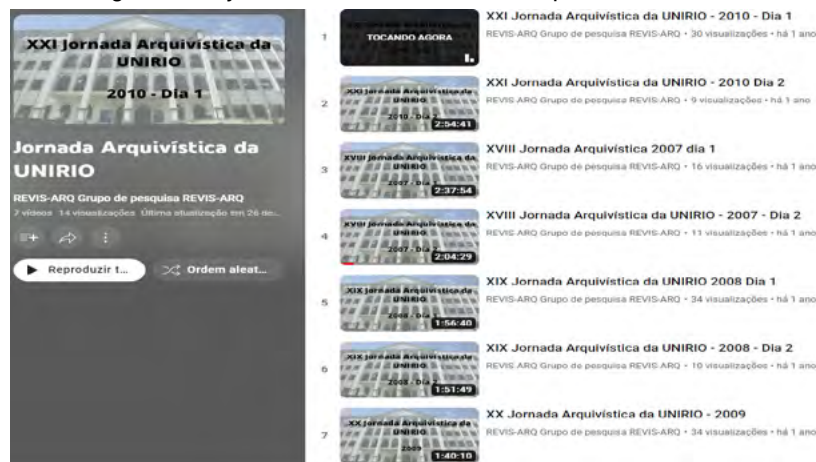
XXI Jornada Arquivística da UNIRIO

2010 - Dia 1

Jornada Arquivística da UNIRIO

REVIS-ARQ Grupo de pesquisa REVIS-ARQ

7 vídeos 14 visualizações Última atualização em 26 de...

Reproduzir t...

Ordem aleat...

1 TOCANDO AGORA XXI Jornada Arquivística da UNIRIO - 2010 - Dia 1
REVIS-ARQ Grupo de pesquisa REVIS-ARQ • 30 visualizações • há 1 ano

2 XXI Jornada Arquivística da UNIRIO 2010 - Dia 2 2:54:41 XXI Jornada Arquivística da UNIRIO - 2010 Dia 2
REVIS-ARQ Grupo de pesquisa REVIS-ARQ • 9 visualizações • há 1 ano

3 XVIII Jornada Arquivística da UNIRIO 2007 - Dia 2:37:54 XVIII Jornada Arquivística 2007 dia 1
REVIS-ARQ Grupo de pesquisa REVIS-ARQ • 16 visualizações • há 1 ano

4 XVIII Jornada Arquivística da UNIRIO 2007 - Dia 2 2:04:29 XVIII Jornada Arquivística da UNIRIO - 2007 - Dia 2
REVIS-ARQ Grupo de pesquisa REVIS-ARQ • 11 visualizações • há 1 ano

5 XIX Jornada Arquivística da UNIRIO 2008 - Dia 1:56:40 XIX Jornada Arquivística da UNIRIO 2008 Dia 1
REVIS-ARQ Grupo de pesquisa REVIS-ARQ • 34 visualizações • há 1 ano

6 XIX Jornada Arquivística da UNIRIO 2008 - Dia 1:51:49 XIX Jornada Arquivística da UNIRIO - 2008 - Dia 2
REVIS-ARQ Grupo de pesquisa REVIS-ARQ • 10 visualizações • há 1 ano

7 XX Jornada Arquivística da UNIRIO 2009 1:40:10 XX Jornada Arquivística da UNIRIO - 2009
REVIS-ARQ Grupo de pesquisa REVIS-ARQ • 34 visualizações • há 1 ano